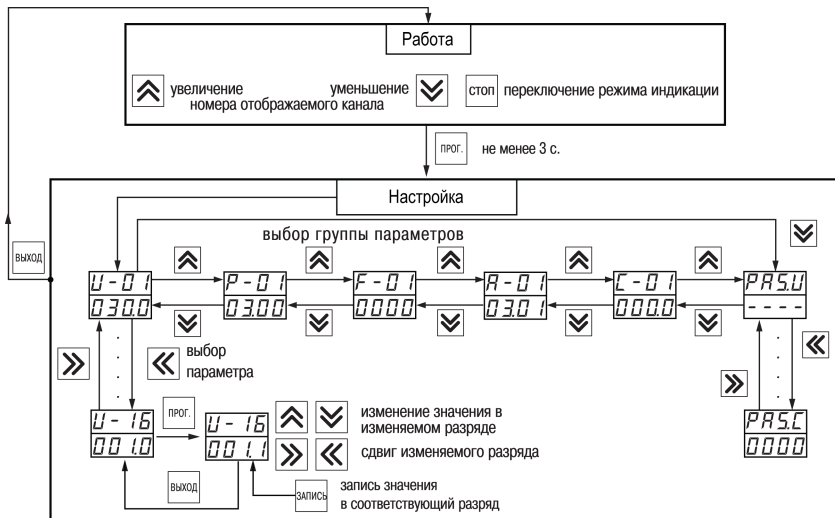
Работа

увеличение номера отображаемого канала уменьшение

стоп переключение режима индикации

прог. не менее 3 с.

выход

Настройка

выбор группы параметров

U - 01
030.0

P - 01
03.00

F - 01
0000

A - 01
03.01

C - 01
000.0

PAS.U
- - - -

выбор параметра

U - 16
001.0

прог.

U - 16
001.1

изменение значения в изменяемом разряде

сдвиг изменяемого разряда

выход

запись

запись значения в соответствующий разряд

PAS.C
0000